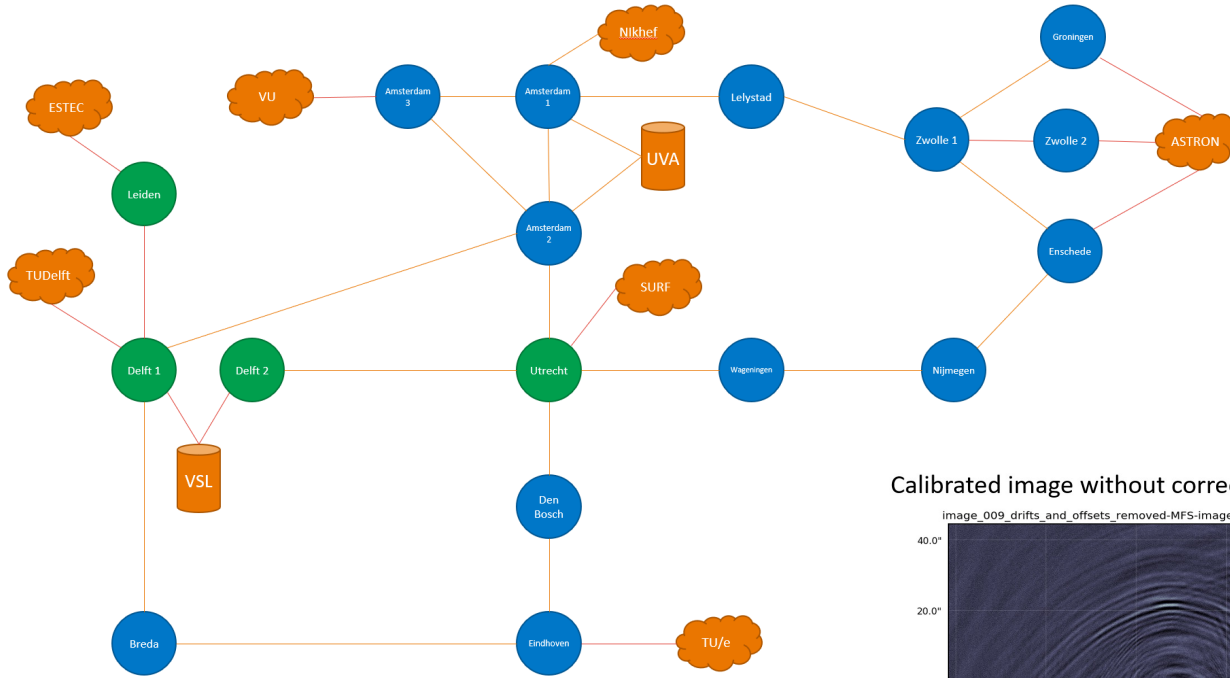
ESTEC

VU

Amsterdam 3

Amsterdam 1

Nikhef

Lelystad

Groningen

Zwolle 1

Zwolle 2

ASTRON

UVA

Leiden

Amsterdam 2

Enschede

TUDelft

SURF

Delft 1

Delft 2

Utrecht

Wageningen

Nijmegen

VSL

Den Bosch

Calibrated image without corre

image_009_drifts_and_offsets_removed-MFS-image

40.0"

20.0"

Breda

Eindhoven

TU/e